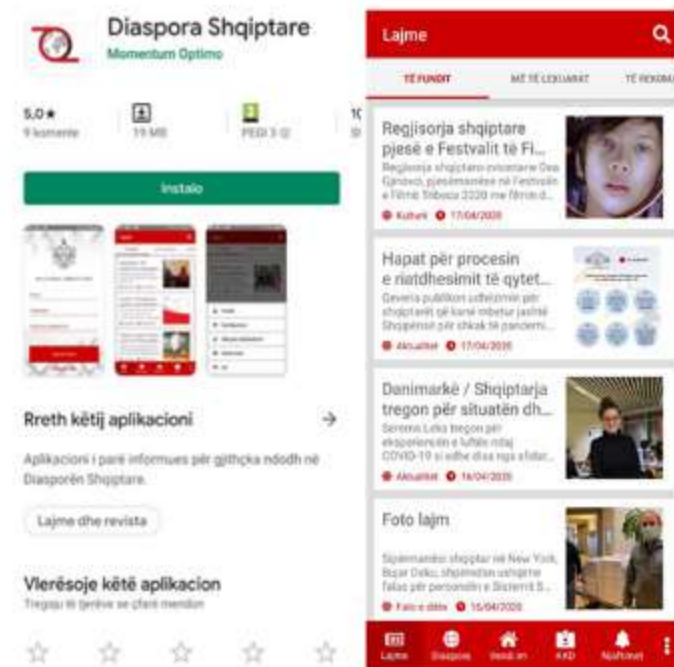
Diaspora Shqiptare
Momentum Optimo

5.0★
9 komente

19 MB

PEGI 3

Instalo

Rreth këtij aplikacioni

Aplikacioni i parë informues për gjithçka ndodh në Diasporën Shqiptare.

Lajme dhe revista

Vlerësoje këtë aplikacion
Tregoju të tjerëve se çfarë mendon

Lajme

TË FUNDIT
MË TË LEXUARAT
TË REKOM

Regjisorja shqiptare pjesë e Festvalit të Fi...
Regjisorja shqiptaro-zvicerane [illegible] pjesëmarrëse në Festivalin e Filmit Tribeca 2020 me filmin d...
Kulturë 17/04/2020

Hapat për procesin e riatdhesimit të qytet...
Qeveria publikon udhëzimin për shqiptarët që kanë mbetur jashtë Shqipërisë për shkak të pandemi...
Aktualitet 17/04/2020

Danimarkë / Shqiptarja tregon për situatën dh...
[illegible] tregon për eksperiencën e luftës ndaj COVID-19 si edhe disa nga sfidat...
Aktualitet 16/04/2020

Foto lajm
Sipërmarrësi shqiptar në New York, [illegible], shpërndan ushqime falas për personelin e Sistemit S...
Foto e ditës 16/04/2020

Lajme
Diaspora
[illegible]
AKD
Njoftimet